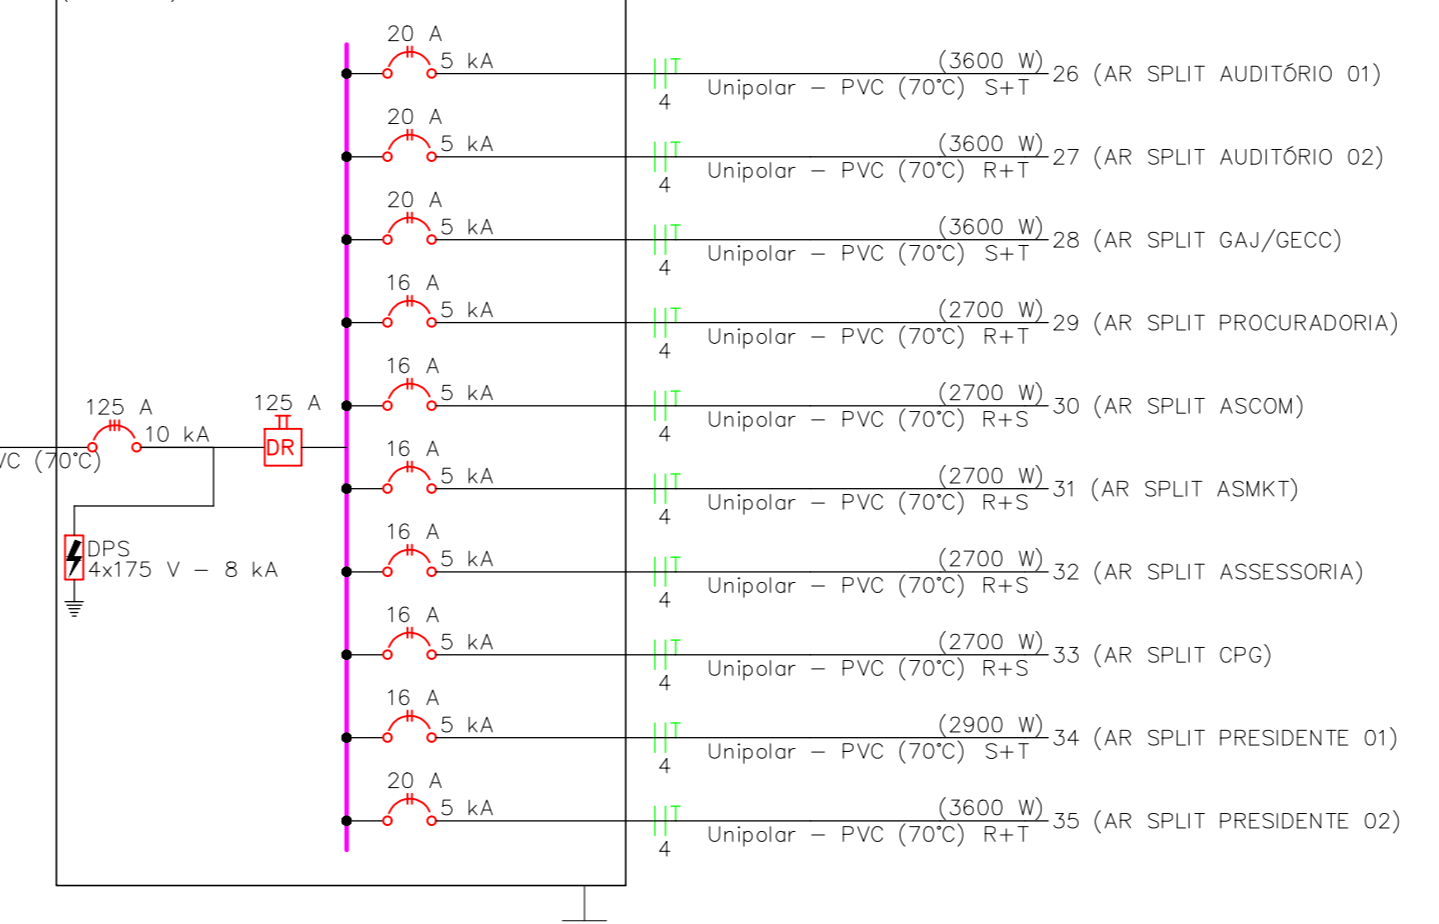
125 A
10 kA
VC (70°C)
125 A
DR
DPS
4x175 V – 8 kA

20 A
5 kA
4
Unipolar – PVC (70°C) S+T
(3600 W)
26 (AR SPLIT AUDITÓRIO 01)

20 A
5 kA
4
Unipolar – PVC (70°C) R+T
(3600 W)
27 (AR SPLIT AUDITÓRIO 02)

20 A
5 kA
4
Unipolar – PVC (70°C) S+T
(3600 W)
28 (AR SPLIT GAJ/GECC)

16 A
5 kA
4
Unipolar – PVC (70°C) R+T
(2700 W)
29 (AR SPLIT PROCURADORIA)

16 A
5 kA
4
Unipolar – PVC (70°C) R+S
(2700 W)
30 (AR SPLIT ASCOM)

16 A
5 kA
4
Unipolar – PVC (70°C) R+S
(2700 W)
31 (AR SPLIT ASMKT)

16 A
5 kA
4
Unipolar – PVC (70°C) R+S
(2700 W)
32 (AR SPLIT ASSESSORIA)

16 A
5 kA
4
Unipolar – PVC (70°C) R+S
(2700 W)
33 (AR SPLIT CPG)

16 A
5 kA
4
Unipolar – PVC (70°C) S+T
(2900 W)
34 (AR SPLIT PRESIDENTE 01)

20 A
5 kA
4
Unipolar – PVC (70°C) R+T
(3600 W)
35 (AR SPLIT PRESIDENTE 02)